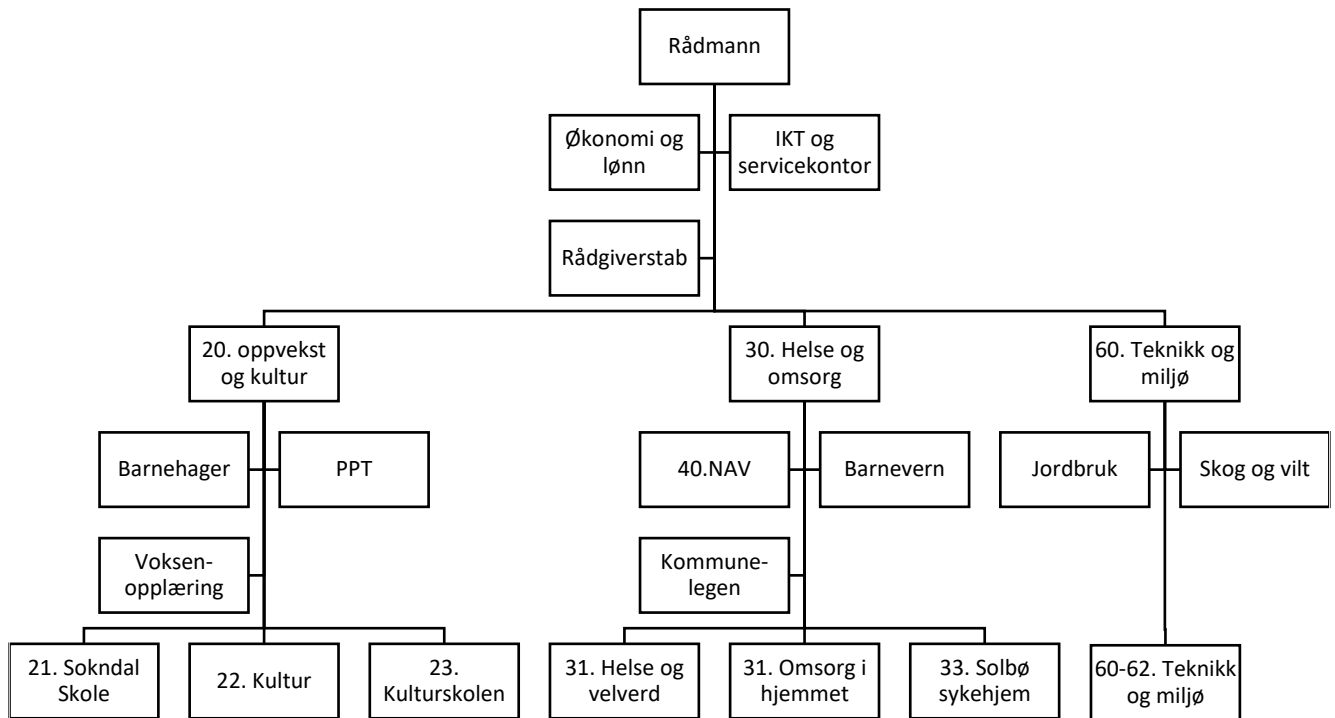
Rådmann

Økonomi og lønn

IKT og servicekontor

Rådgiverstab

20. oppvekst og kultur

30. Helse og omsorg

60. Teknikk og miljø

Barnehager

PPT

Voksenopplæring

21. Sokndal Skole

22. Kultur

23. Kulturskolen

40.NAV

Barnevern

Kommunelegen

31. Helse og velverd

31. Omsorg i hjemmet

33. Solbø sykehjem

Jordbruk

Skog og vilt

60-62. Teknikk og miljø